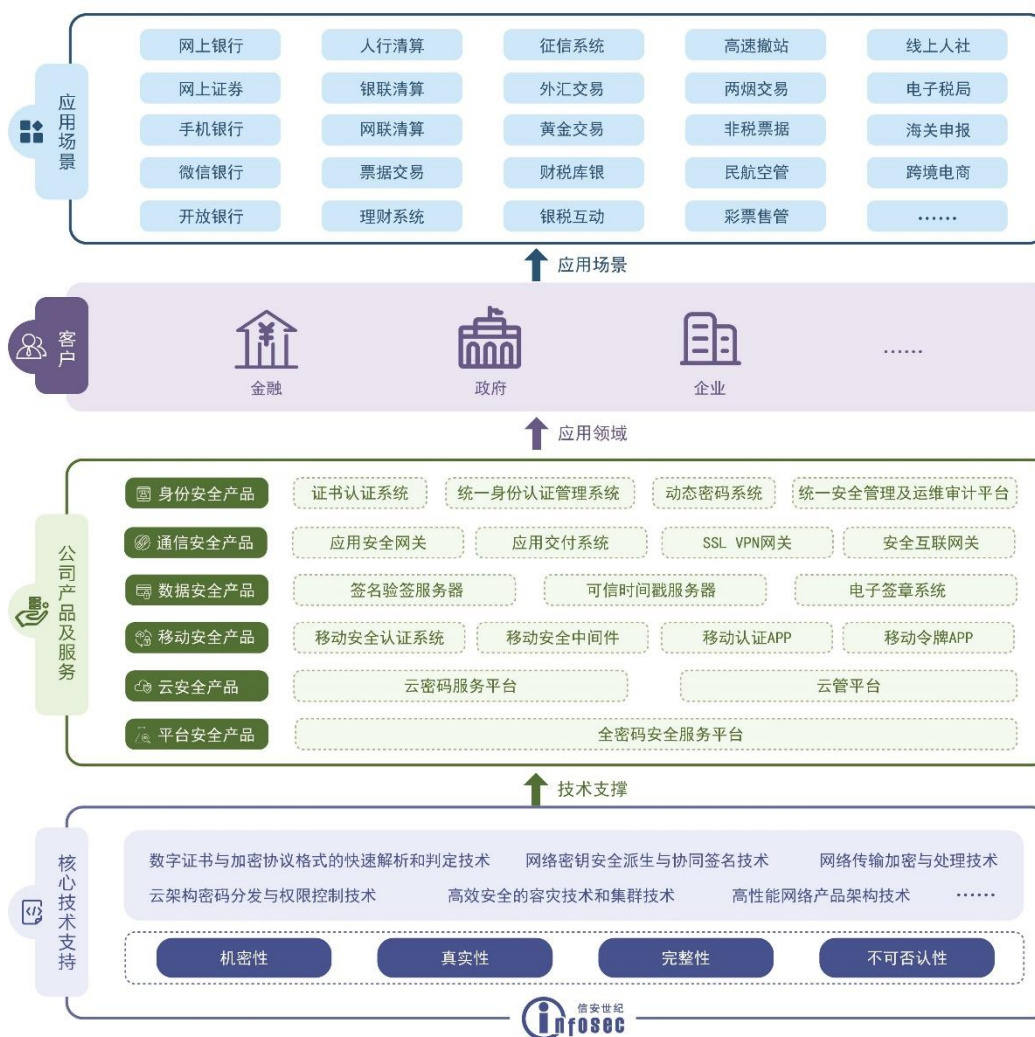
应用场景

网上银行
人行清算
征信系统
高速撤站
线上人社
网上证券
银联清算
外汇交易
两烟交易
电子税局
手机银行
网联清算
黄金交易
非税票据
海关申报
微信银行
票据交易
财税库银
民航空管
跨境电商
开放银行
理财系统
银税互动
彩票售管
……

应用场景

客户

金融
政府
企业
……

应用领域

公司产品及服务

身份安全产品
证书认证系统
统一身份认证管理系统
动态密码系统
统一安全管理及运维审计平台

通信安全产品
应用安全网关
应用交付系统
SSL VPN网关
安全互联网关

数据安全产品
签名验签服务器
可信时间戳服务器
电子签章系统

移动安全产品
移动安全认证系统
移动安全中间件
移动认证APP
移动令牌APP

云安全产品
云密码服务平台
云管平台

平台安全产品
全密码安全服务平台

技术支撑

核心技术支持

数字证书与加密协议格式的快速解析和判定技术
网络密钥安全派生与协同签名技术
网络传输加密与处理技术
云架构密码分发与权限控制技术
高效安全的容灾技术和集群技术
高性能网络产品架构技术
……

机密性
真实性
完整性
不可否认性

信安世纪
infosec